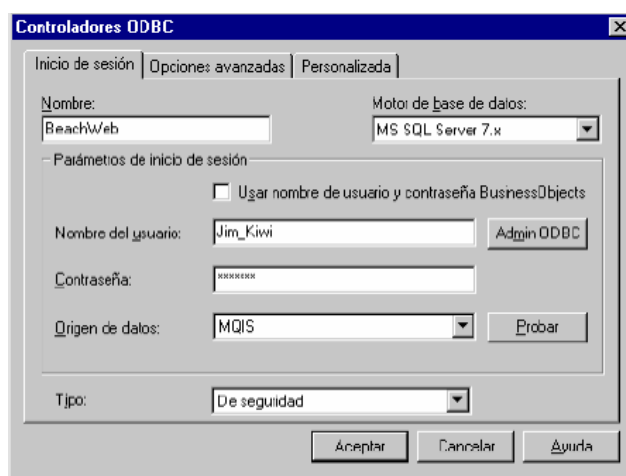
Controladores ODBC

Inicio de sesión | Opciones avanzadas | Personalizada

Nombre:
BeachWeb

Motor de base de datos:
MS SQL Server 7.x

Parámetros de inicio de sesión

Usar nombre de usuario y contraseña BusinessObjects

Nombre del usuario: Jim_Kiwi

Admin ODBC

Contraseña: *******

Origen de datos: MQIS

Probar

Tipo: De seguridad

Aceptar | Cancelar | Ayuda